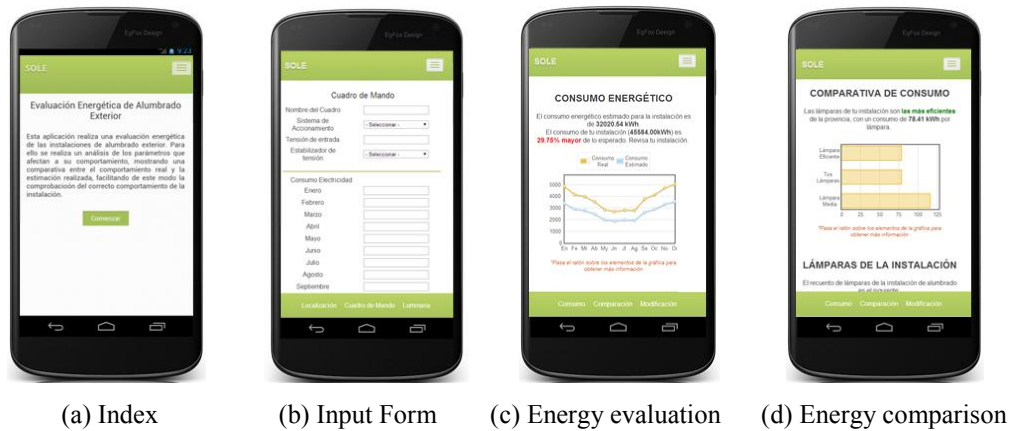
EgFox Design

SOLE

Evaluación Energética de Alumbrado Exterior

Esta aplicación realiza una evaluación energética de las instalaciones de alumbrado exterior. Para ello se realiza un análisis de los parámetros que afectan a su comportamiento, mostrando una comparativa entre el comportamiento real y la estimación realizada, facilitando de este modo la comprobación del correcto comportamiento de la instalación.

Comenzar

(a) Index

EgFox Design

SOLE

Cuadro de Mando

Nombre del Cuadro

Sistema de Accionamiento - Seleccionar -

Tensión de entrada

Estabilizador de tensión - Seleccionar -

Consumo Electricidad

Enero

Febrero

Marzo

Abril

Mayo

Junio

Julio

Agosto

Septiembre

Localización Cuadro de Mando Lamparia

(b) Input Form

EgFox Design

SOLE

CONSUMO ENERGÉTICO

El consumo energético estimado para la instalación es de 32020.54 kWh.
El consumo de tu instalación (45584.00kWh) es 29.75% mayor de lo esperado. Revisa tu instalación.

Consumo Real Consumo Estimado

5000
4000
3000
2000
1000
0

En Fe Mr Ab My Jn Jl Ag Se Oc No Di

*Pasa el ratón sobre los elementos de la gráfica para obtener más información

Consumo Comparación Modificación

(c) Energy evaluation

EgFox Design

SOLE

COMPARATIVA DE CONSUMO

Las lámparas de tu instalación son las más eficientes de la provincia, con un consumo de 78.41 kWh por lámpara.

Lámpara Eficiente

Tus Lámparas

Lámpara Media

0 25 50 75 100 125

*Pasa el ratón sobre los elementos de la gráfica para obtener más información

LÁMPARAS DE LA INSTALACIÓN

El recuento de lámparas de la instalación de alumbrado es el siguiente:

Consumo Comparación Modificación

(d) Energy comparison